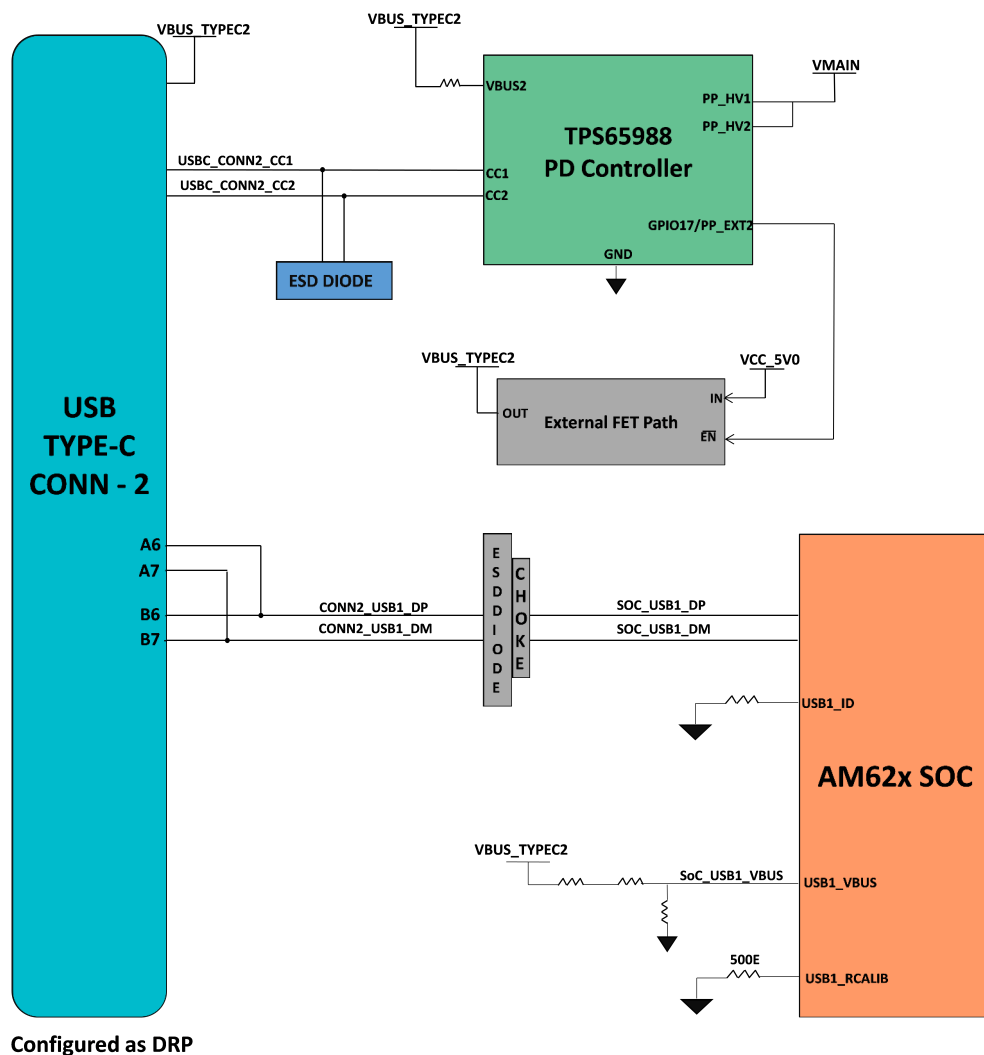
VBUS_TYPEC2

VBUS_TYPEC2

VBUS2

TPS65988
PD Controller

PP_HV1
PP_HV2

VMAIN

USBC_CONN2_CC1
USBC_CONN2_CC2

CC1
CC2

GPIO17/PP_EXT2

GND

ESD DIODE

USB
TYPE-C
CONN - 2

VBUS_TYPEC2

VCC_5V0

OUT

External FET Path

IN
$\overline{EN}$

A6
A7
B6
B7

CONN2_USB1_DP
CONN2_USB1_DM

ESDDIODE

CHOKE

SOC_USB1_DP
SOC_USB1_DM

USB1_ID

AM62x SOC

VBUS_TYPEC2

SoC_USB1_VBUS

USB1_VBUS

500E

USB1_RCALIB

Configured as DRP